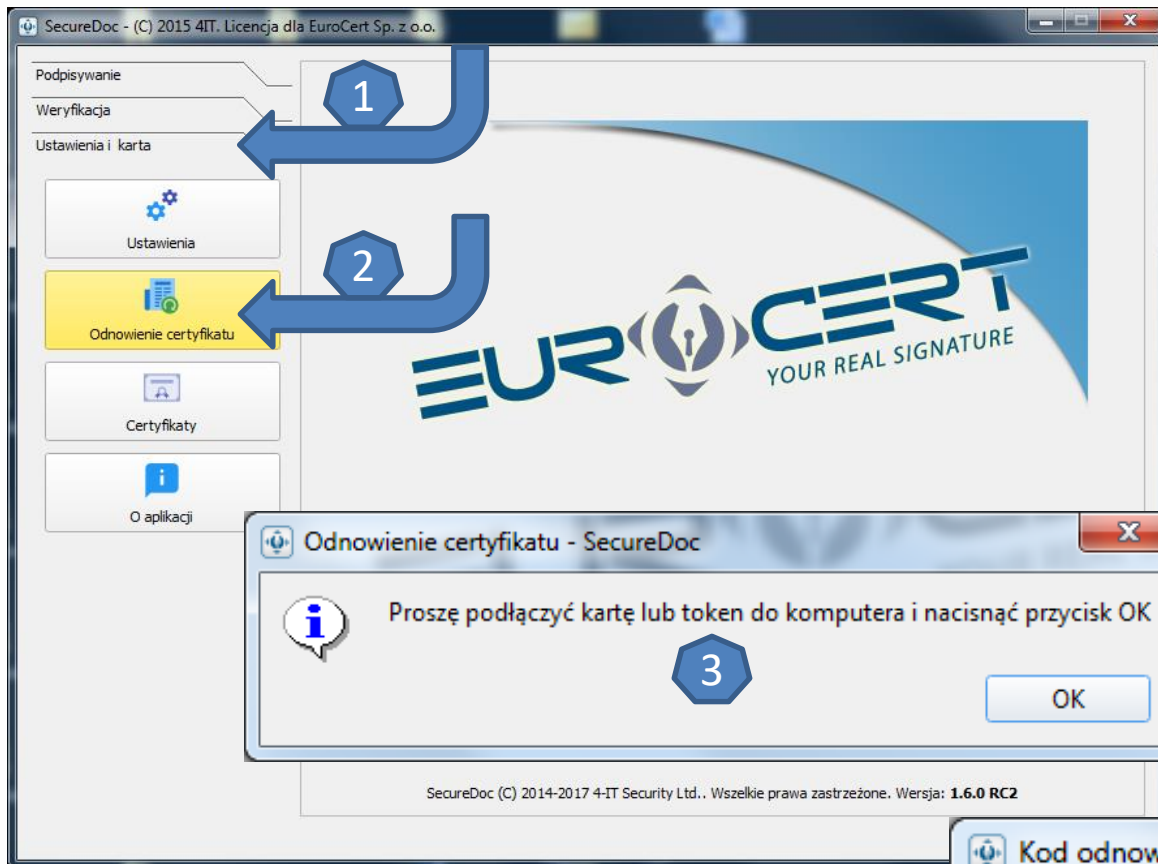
SecureDoc - (C) 2015 4IT. Licencja dla EuroCert Sp. z o.o.

Podpisywanie

Weryfikacja

Ustawienia i karta

1

Ustawienia

2

Odnowienie certyfikatu

Certyfikaty

O aplikacji

EUROCERT
YOUR REAL SIGNATURE

Odnowienie certyfikatu - SecureDoc

Proszę podłączyć kartę lub token do komputera i nacisnąć przycisk OK

3

OK

SecureDoc (C) 2014-2017 4-IT Security Ltd.. Wszelkie prawa zastrzeżone. Wersja: **1.6.0 RC2**

Kod odnow